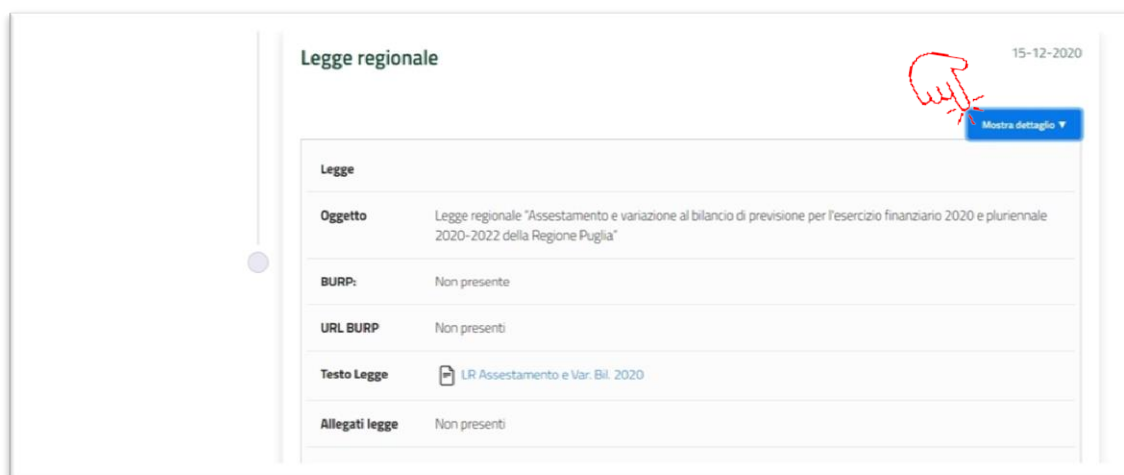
Legge regionale

15-12-2020

Mostra dettaglio ▼

| | |
|---|---|
| Legge | |
| Oggetto | Legge regionale "Assestamento e variazione al bilancio di previsione per l'esercizio finanziario 2020 e pluriennale 2020-2022 della Regione Puglia" |
| BURP: | Non presente |
| URL BURP | Non presenti |
| Testo Legge | LR Assestamento e Var. Bil. 2020 |
| Allegati legge | Non presenti |